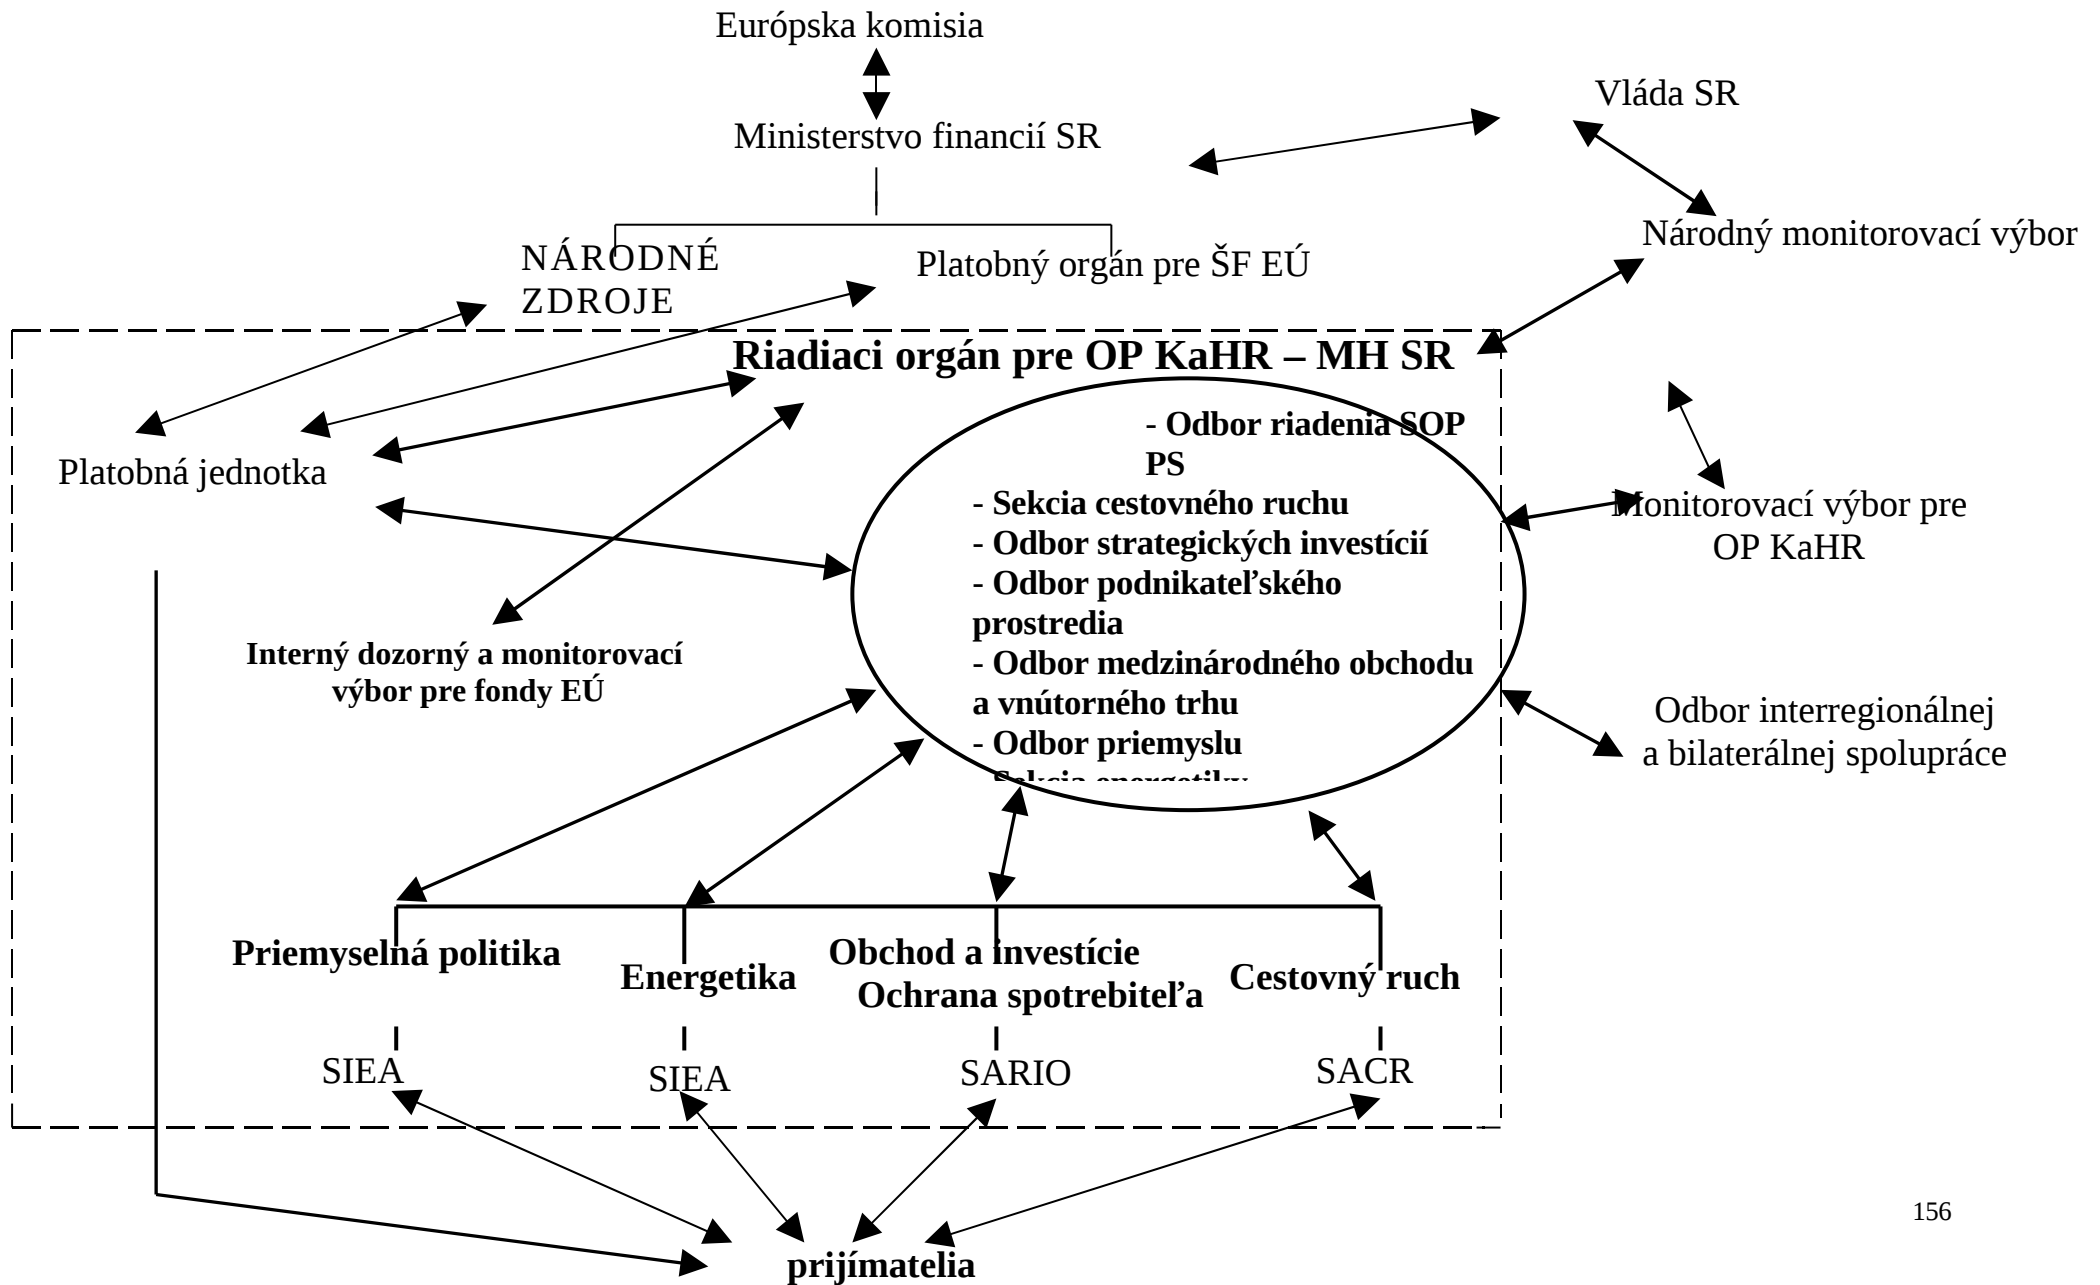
Európska komisia

Vláda SR

Ministerstvo financií SR

Národný monitorovací výbor

NÁRODNÉ ZDROJE

Platobný orgán pre ŠF EÚ

Riadiaci orgán pre OP KaHR – MH SR

Platobná jednotka

- Odbor riadenia SOP PS
- Sekcia cestovného ruchu
- Odbor strategických investícií
- Odbor podnikateľského prostredia
- Odbor medzinárodného obchodu a vnútorného trhu
- Odbor priemyslu
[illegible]

Monitorovací výbor pre OP KaHR

Interný dozorný a monitorovací výbor pre fondy EÚ

Odbor interregionálnej a bilaterálnej spolupráce

Priemyselná politika

Energetika

Obchod a investície
Ochrana spotrebiteľa

Cestovný ruch

SIEA

SIEA

SARIO

SACR

156

prijímatelia